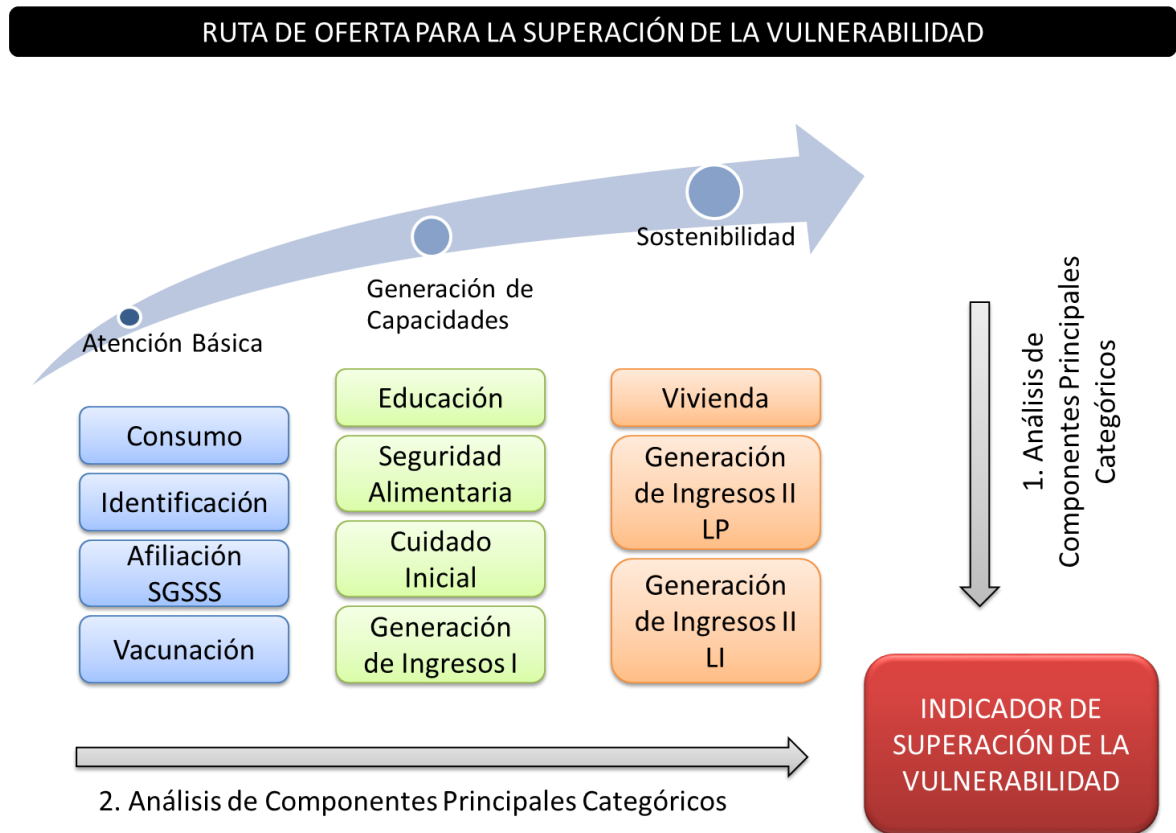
RUTA DE OFERTA PARA LA SUPERACIÓN DE LA VULNERABILIDAD

Atención Básica

Generación de Capacidades

Sostenibilidad

Consumo

Identificación

Afiliación SGSSS

Vacunación

Educación

Seguridad Alimentaria

Cuidado Inicial

Generación de Ingresos I

Vivienda

Generación de Ingresos II LP

Generación de Ingresos II LI

1. Análisis de Componentes Principales Categóricos

INDICADOR DE SUPERACIÓN DE LA VULNERABILIDAD

2. Análisis de Componentes Principales Categóricos